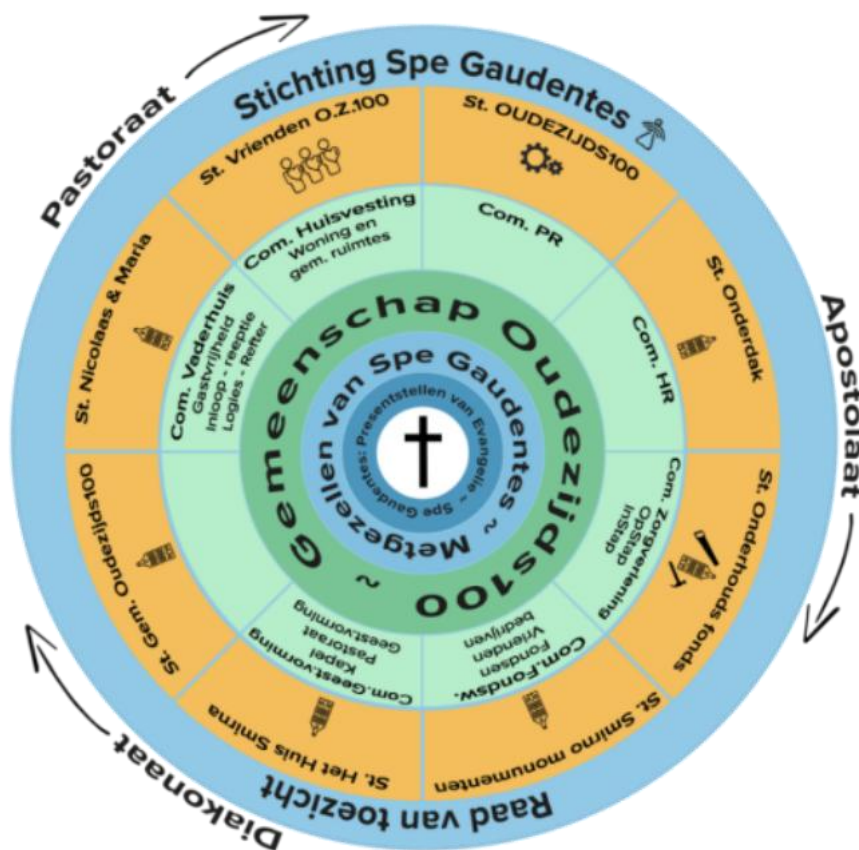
Pastoraat

Stichting Spe Gaudentes

St. Vrienden O.Z.100

St. OUDEZIJDS100

Com. Huisvesting Woning en gem. ruimtes

Com. PR

St. Nicolaas & Maria

St. Onderdak

Com. Vaderhuis Gastvrijheid Inloop - reeptie Logies - Refter

Com. HR

Apostolaat

Gemeenschap Oudezijds100 ~

Metgezellen van Spe Gaudentes ~

Spe Gaudentes: Presentstellen van Evangelie ~

St. Gem. Oudezijds100

Com. Zorgverlening OpStap InStap

St. Onderhouds fonds

Com. Geest.vorming Kapel Pastoraat Geestvorming

Com. Fondsw. Fondsen Vrienden bedrijven

St. Het Huis Smirna

St. Smirno monumenten

Raad van toezicht

Diakonaat